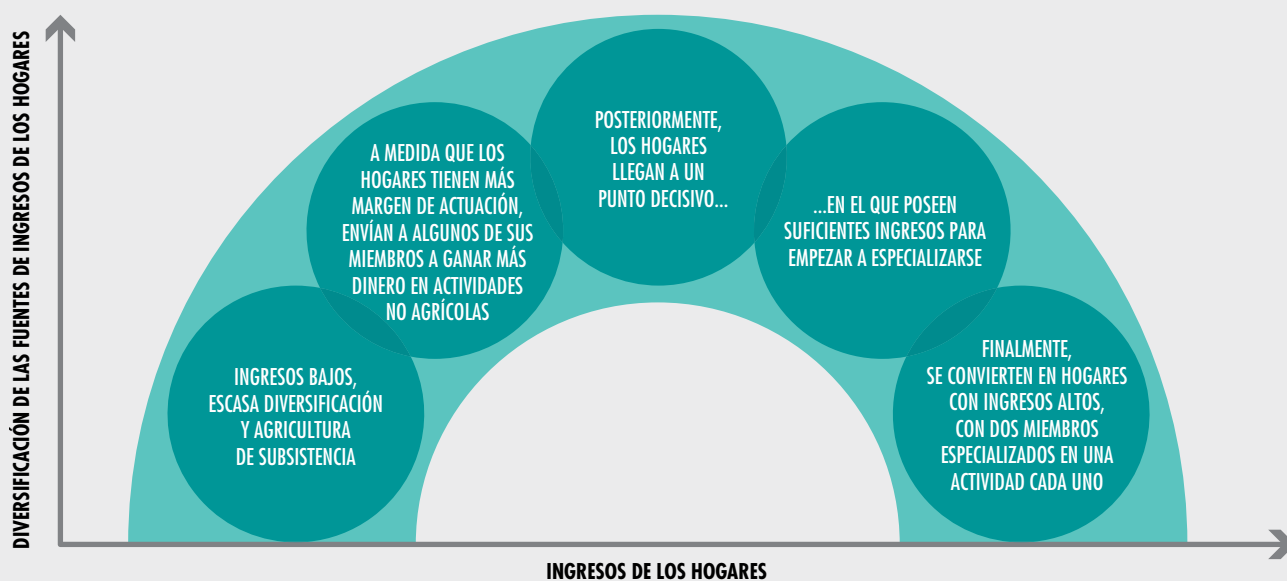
DIVERSIFICACIÓN DE LAS FUENTES DE INGRESOS DE LOS HOGARES

INGRESOS BAJOS, ESCASA DIVERSIFICACIÓN Y AGRICULTURA DE SUBSISTENCIA

A MEDIDA QUE LOS HOGARES TIENEN MÁS MARGEN DE ACTUACIÓN, ENVÍAN A ALGUNOS DE SUS MIEMBROS A GANAR MÁS DINERO EN ACTIVIDADES NO AGRÍCOLAS

POSTERIORMENTE, LOS HOGARES LLEGAN A UN PUNTO DECISIVO...

...EN EL QUE POSEEN SUFICIENTES INGRESOS PARA EMPEZAR A ESPECIALIZARSE

FINALMENTE, SE CONVIERTEN EN HOGARES CON INGRESOS ALTOS, CON DOS MIEMBROS ESPECIALIZADOS EN UNA ACTIVIDAD CADA UNO

INGRESOS DE LOS HOGARES